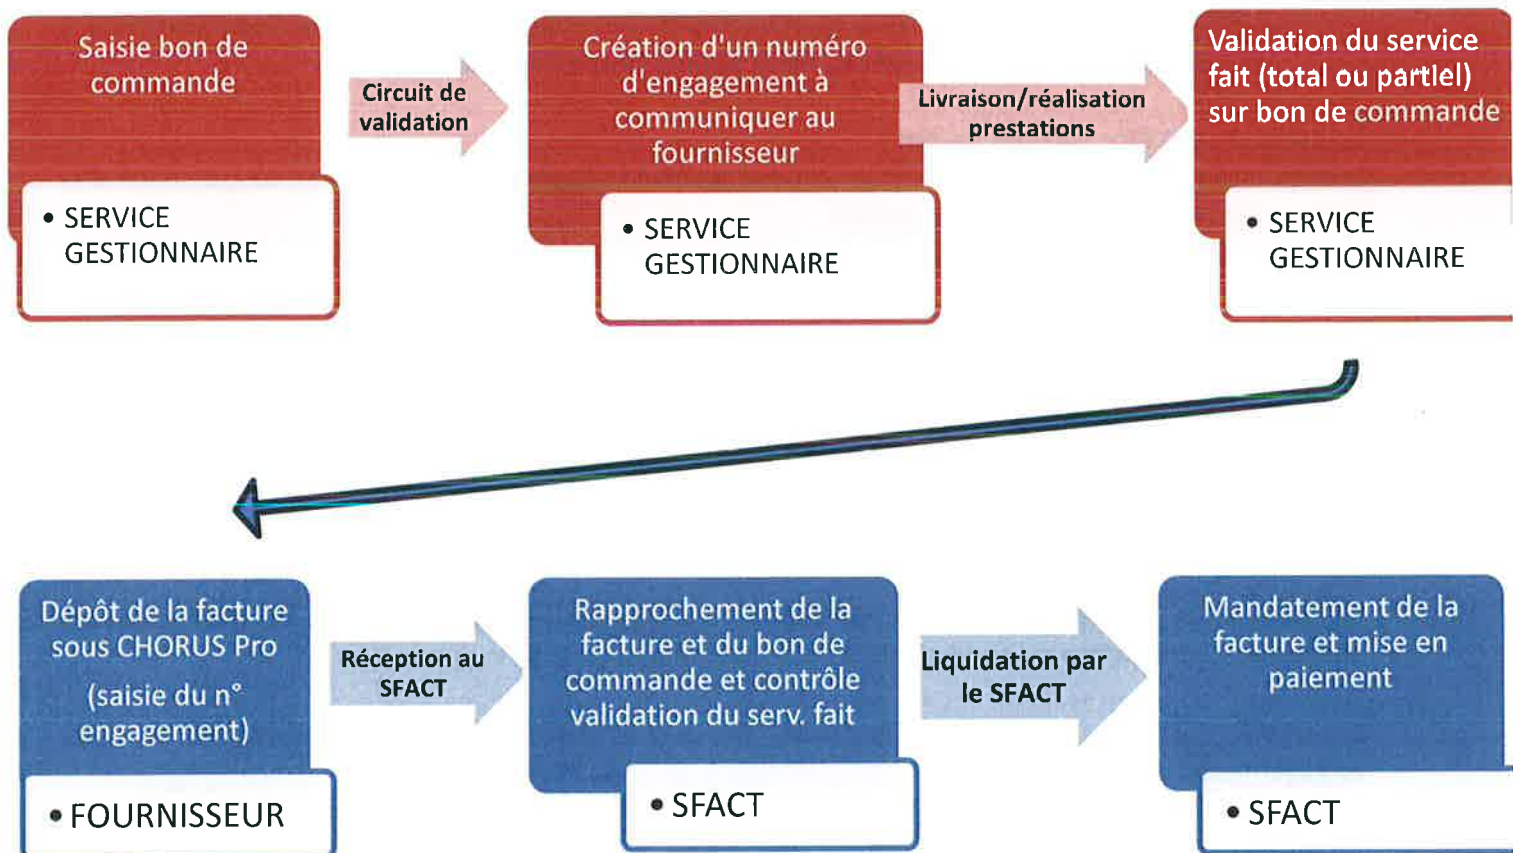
Saisie bon de commande

• SERVICE GESTIONNAIRE

Circuit de validation

Création d'un numéro d'engagement à communiquer au fournisseur

• SERVICE GESTIONNAIRE

Livraison/réalisation prestations

Validation du service fait (total ou partiel) sur bon de commande

• SERVICE GESTIONNAIRE

Dépôt de la facture sous CHORUS Pro (saisie du n° engagement)

• FOURNISSEUR

Réception au SFACT

Rapprochement de la facture et du bon de commande et contrôle validation du serv. fait

• SFACT

Liquidation par le SFACT

Mandatement de la facture et mise en paiement

• SFACT